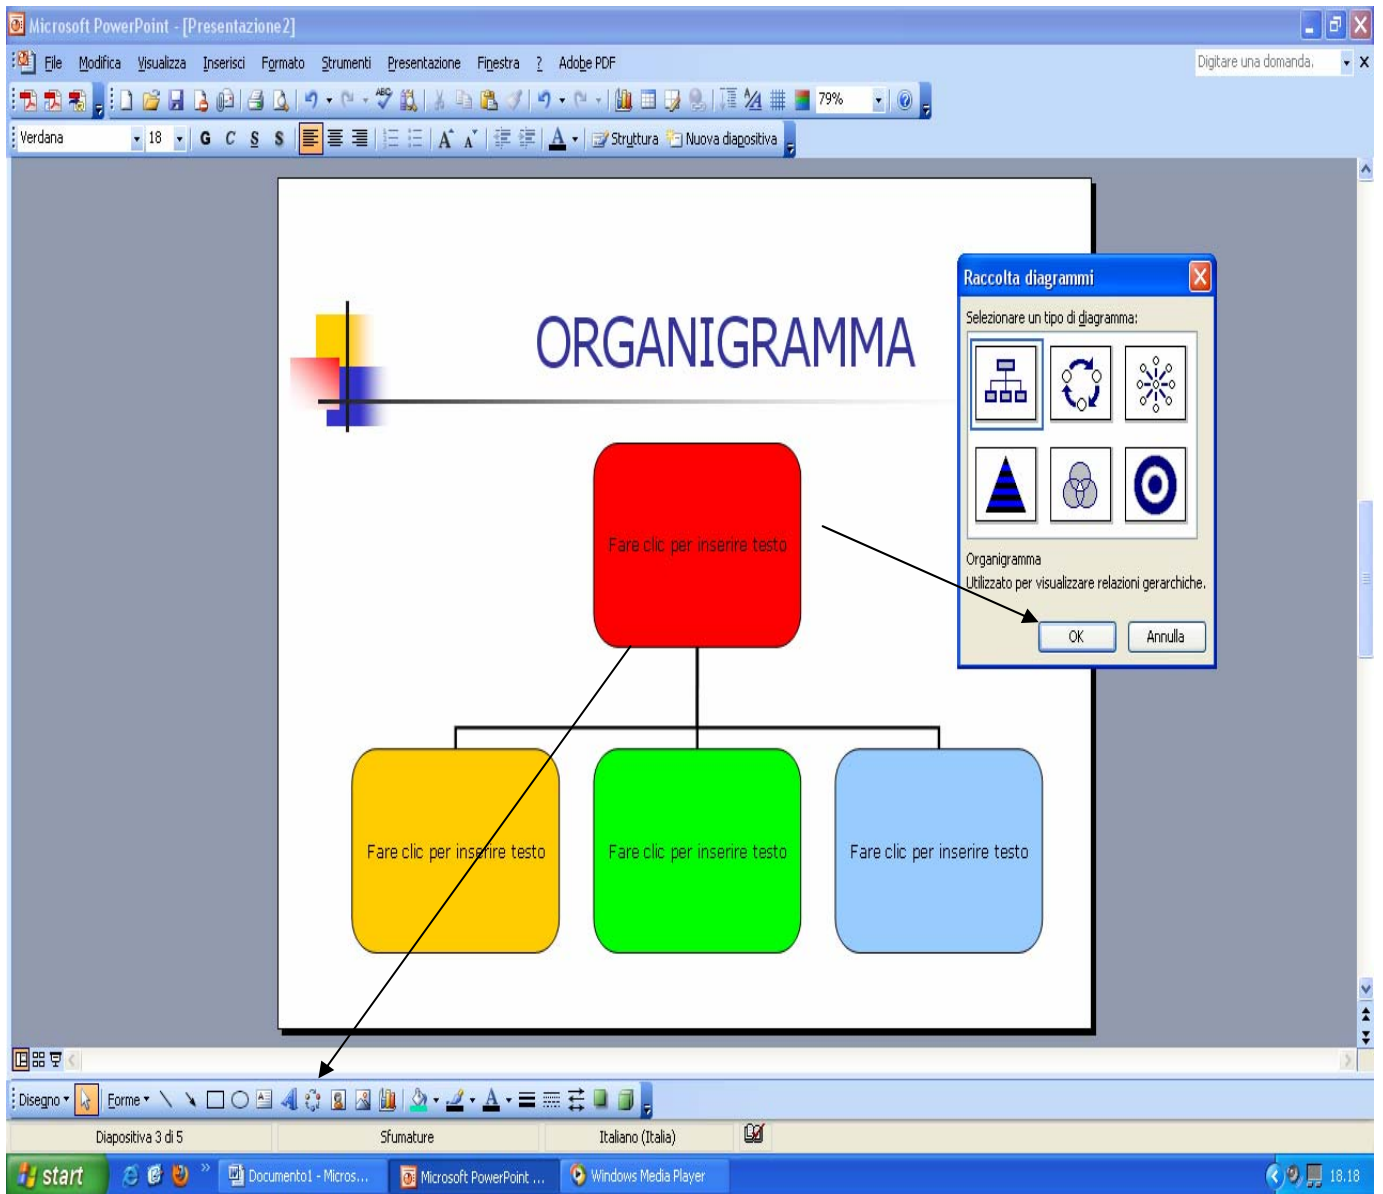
Microsoft PowerPoint - [Presentazione2]

File Modifica Visualizza Inserisci Formato Strumenti Presentazione Finestra ? Adobe PDF

Digitare una domanda.

79%

Verdana 18 G C S S Struttura Nuova diapositiva

ORGANIGRAMMA

Fare clic per inserire testo

Fare clic per inserire testo

Fare clic per inserire testo

Fare clic per inserire testo

Raccolta diagrammi

Selezionare un tipo di diagramma:

Organigramma

Utilizzato per visualizzare relazioni gerarchiche.

OK Annulla

Disegno Forme

Diapositiva 3 di 5 Sfumature Italiano (Italia)

start Documento1 - Micros... Microsoft PowerPoint ... Windows Media Player 18.18